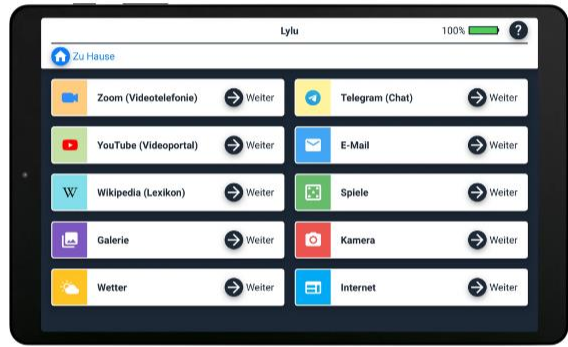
Lylu

100%

?

Zu Hause

Zoom (Videotelefonie) Weiter

Telegram (Chat) Weiter

YouTube (Videoportal) Weiter

E-Mail Weiter

W Wikipedia (Lexikon) Weiter

Spiele Weiter

Galerie Weiter

Kamera Weiter

Wetter Weiter

Internet Weiter